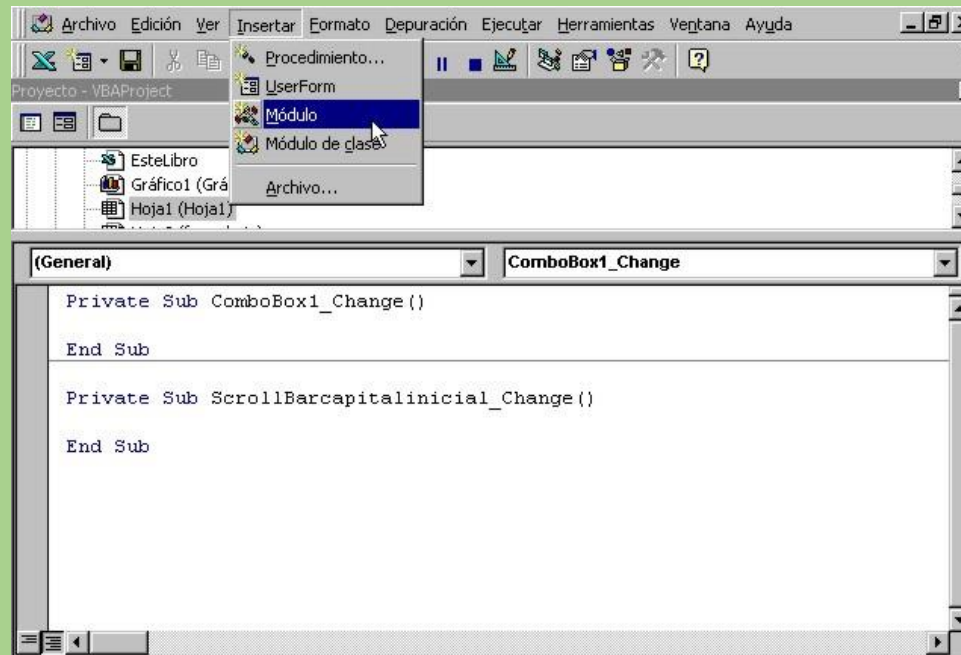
Archivo Edición Ver Insertar Formato Depuración Ejecutar Herramientas Ventana Ayuda

Procedimiento...
UserForm
Módulo
Módulo de clase
Archivo...

royecto - VBAProject

EsteLibro
Gráfico1 (Grá
Hoja1 (Hoja1)

(General)
ComboBox1_Change

Private Sub ComboBox1_Change()

End Sub

Private Sub ScrollBarcapitalinicial_Change()

End Sub